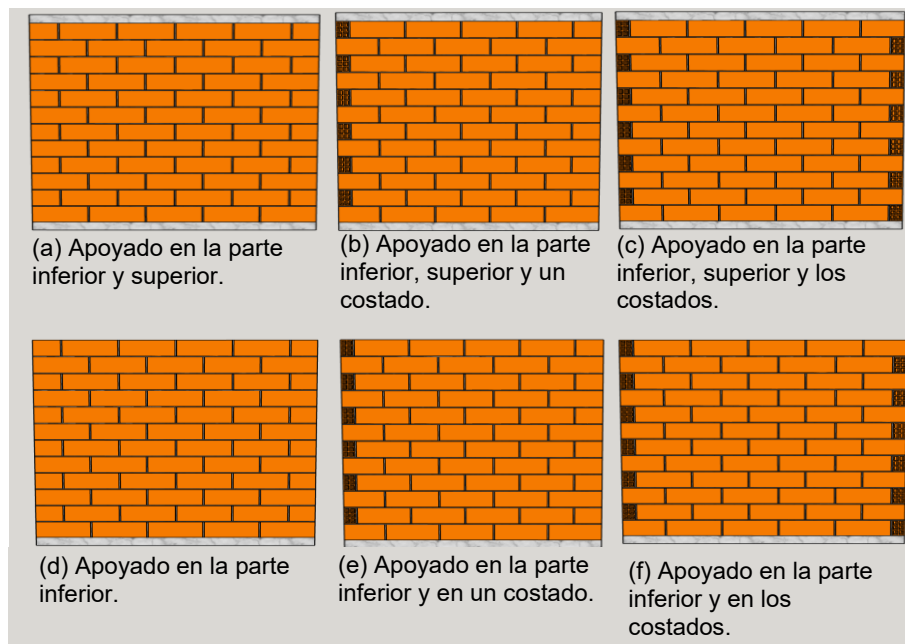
(a) Apoyado en la parte inferior y superior.

(b) Apoyado en la parte inferior, superior y un costado.

(c) Apoyado en la parte inferior, superior y los costados.

(d) Apoyado en la parte inferior.

(e) Apoyado en la parte inferior y en un costado.

(f) Apoyado en la parte inferior y en los costados.